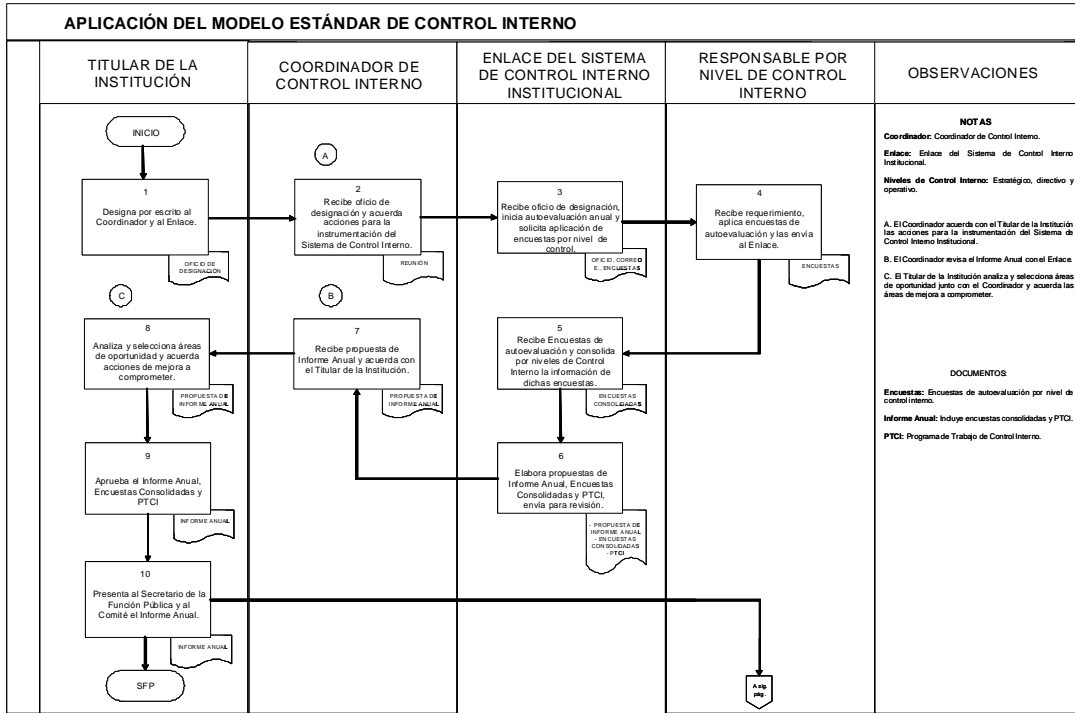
APLICACIÓN DEL MODELO ESTÁNDAR DE CONTROL INTERNO

TITULAR DE LA INSTITUCIÓN

COORDINADOR DE CONTROL INTERNO

ENLACE DEL SISTEMA DE CONTROL INTERNO INSTITUCIONAL

RESPONSABLE POR NIVEL DE CONTROL INTERNO

OBSERVACIONES

INICIO

1
Designa por escrito al Coordinador y al Enlace.

OFICIO DE DESIGNACIÓN

A

2
Recibe oficio de designación y acuerda acciones para la instrumentación del Sistema de Control Interno.

REUNIÓN

3
Recibe oficio de designación, inicia autoevaluación anual y solicita aplicación de encuestas por nivel de control.

OFICIO, CORREO E., ENCUESTAS

4
Recibe requerimiento, aplica encuestas de autoevaluación y las envía al Enlace.

ENCUESTAS

C

B

8
Analiza y selecciona áreas de oportunidad y acuerda acciones de mejora a comprometer.

PROPUESTA DE INFORME ANUAL

7
Recibe propuesta de Informe Anual y acuerda con el Titular de la Institución.

PROPUESTA DE INFORME ANUAL

5
Recibe Encuestas de autoevaluación y consolida por niveles de Control Interno la información de dichas encuestas.

ENCUESTAS CONSOLIDADAS

9
Aprueba el Informe Anual, Encuestas Consolidadas y PTCI

INFORME ANUAL

6
Elabora propuestas de Informe Anual, Encuestas Consolidadas y PTCI, envía para revisión.

- PROPUESTA DE INFORME ANUAL
- ENCUESTAS CONSOLIDADAS
- PTCI

10
Presenta al Secretario de la Función Pública y al Comité el Informe Anual.

INFORME ANUAL

SFP

A sig. pág.

NOTAS

Coordinador: Coordinador de Control Interno.

Enlace: Enlace del Sistema de Control Interno Institucional.

Niveles de Control Interno: Estratégico, directivo y operativo.

A. El Coordinador acuerda con el Titular de la Institución las acciones para la instrumentación del Sistema de Control Interno Institucional.

B. El Coordinador revisa el Informe Anual con el Enlace.

C. El Titular de la Institución analiza y selecciona áreas de oportunidad junto con el Coordinador y acuerda las áreas de mejora a comprometer.

DOCUMENTOS

Encuestas: Encuestas de autoevaluación por nivel de control interno.

Informe Anual: Incluye encuestas consolidadas y PTCI.

PTCI: Programa de Trabajo de Control Interno.